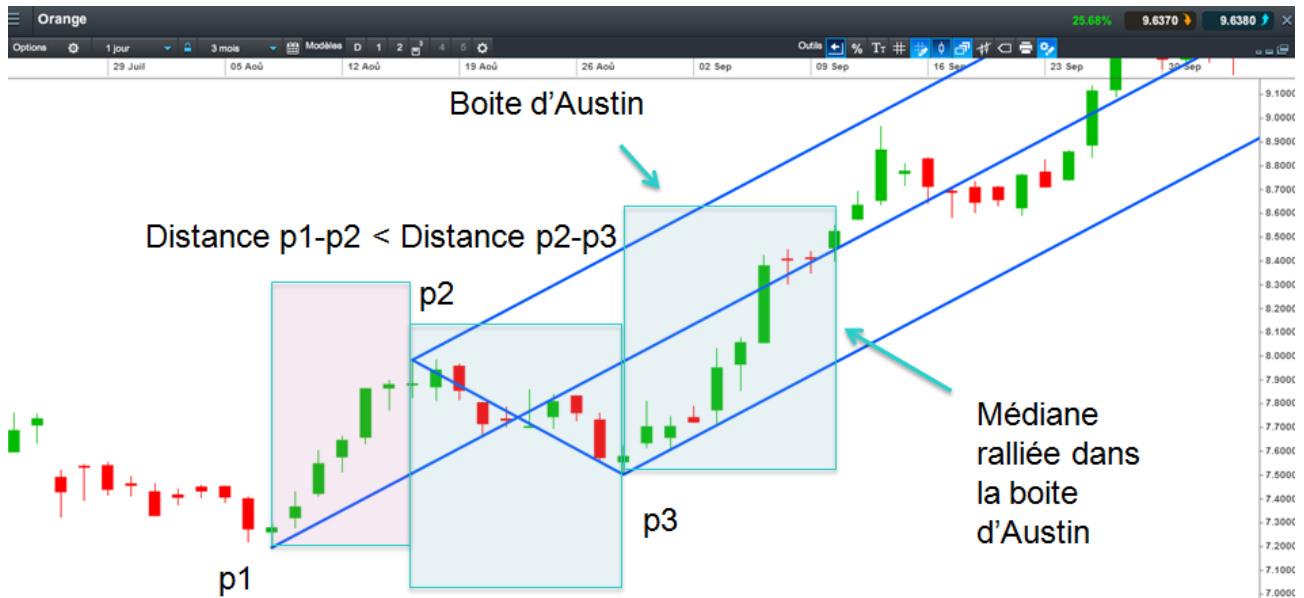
Orange
25.68% 9.6370 9.6380
Options 1 jour 3 mois Modèles D 1 2 4 5 Outils % Tт
29 Juil 05 Aoû 12 Aoû 19 Aoû 26 Aoû 02 Sep 09 Sep 16 Sep 23 Sep 30 Sep

Boite d'Austin

Distance p1-p2 < Distance p2-p3

p2

p3

p1

Médiane ralliée dans la boite d'Austin

9.1000
9.0000
8.9000
8.8000
8.7000
8.6000
8.5000
8.4000
8.3000
8.2000
8.1000
8.0000
7.9000
7.8000
7.7000
7.6000
7.5000
7.4000
7.3000
7.2000
7.1000
7.0000